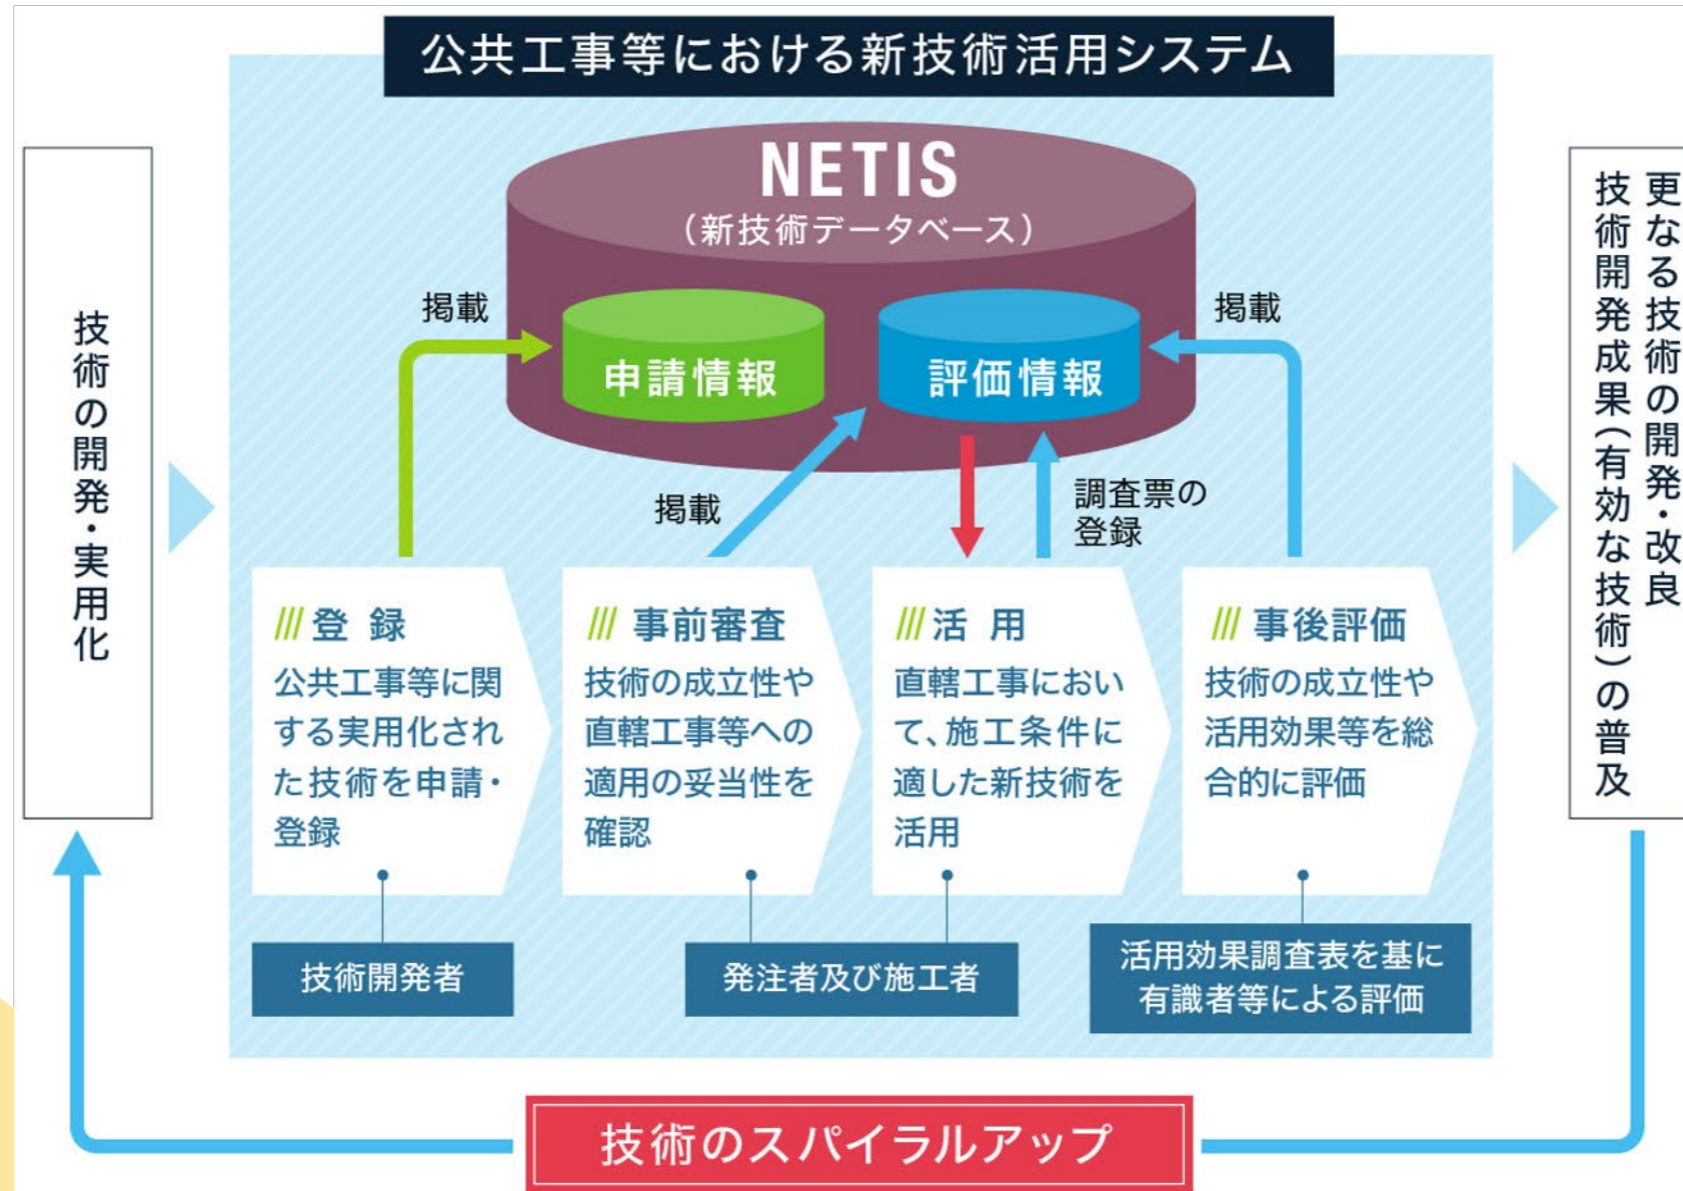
公共工事等における新技術活用システム

技術の開発・実用化

NETIS
（新技術データベース）

掲載

申請情報

評価情報

掲載

掲載

調査票の登録

/// 登 録
公共工事等に関する実用化された技術を申請・登録

/// 事前審査
技術の成立性や直轄工事等への適用の妥当性を確認

/// 活 用
直轄工事において、施工条件に適した新技術を活用

/// 事後評価
技術の成立性や活用効果等を総合的に評価

技術開発者

発注者及び施工者

活用効果調査表を基に有識者等による評価

更なる技術の開発・改良
技術開発成果（有効な技術）の普及

技術のスパイラルアップ